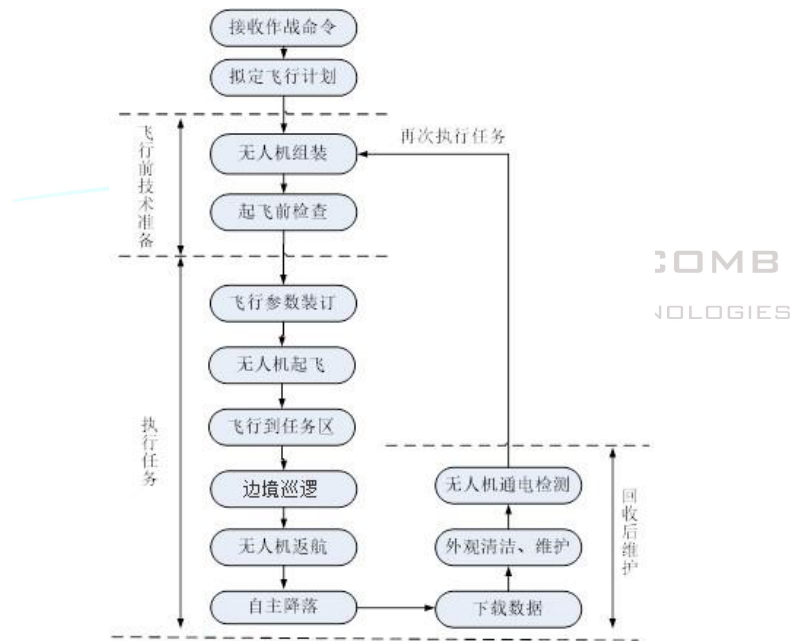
接收作战命令

拟定飞行计划

飞行前技术准备

无人机组装

起飞前检查

再次执行任务

OMB

NOLOGIES

执行任务

飞行参数装订

无人机起飞

飞行到任务区

边境巡逻

无人机返航

自主降落

回收后维护

无人机通电检测

外观清洁、维护

下载数据